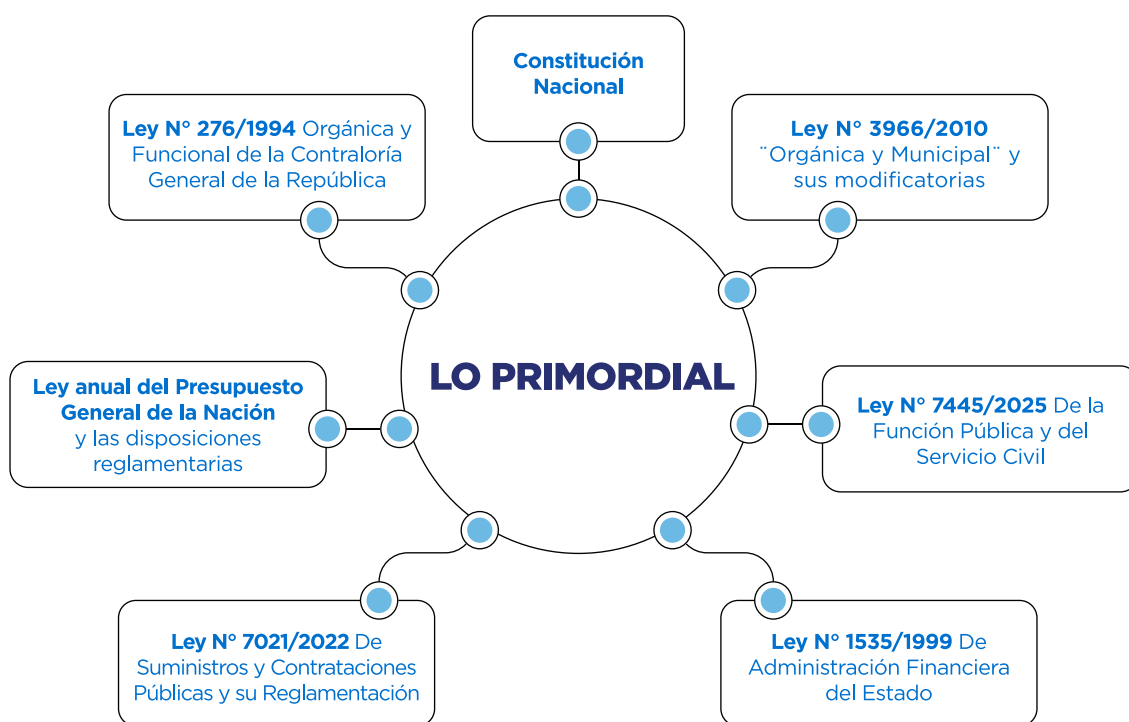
LO PRIMORDIAL

Constitución Nacional

Ley N° 3966/2010 ¨Orgánica y Municipal¨ y sus modificatorias

Ley N° 7445/2025 De la Función Pública y del Servicio Civil

Ley N° 1535/1999 De Administración Financiera del Estado

Ley N° 7021/2022 De Suministros y Contrataciones Públicas y su Reglamentación

Ley anual del Presupuesto General de la Nación y las disposiciones reglamentarias

Ley N° 276/1994 Orgánica y Funcional de la Contraloría General de la República